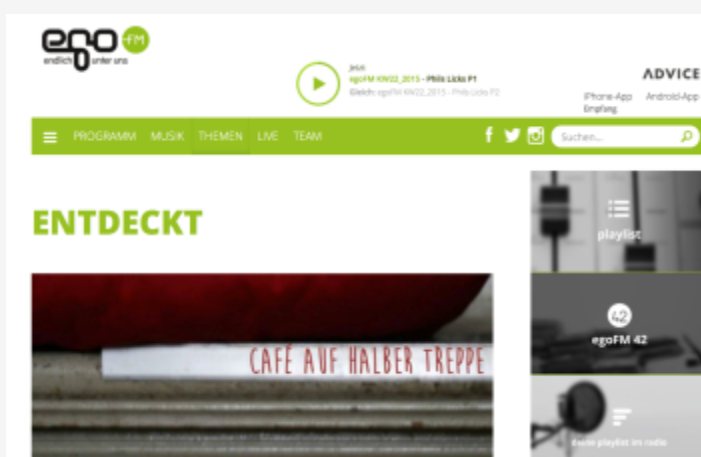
ego FM
endlich unter uns

Jetzt
egoFM KW22_2015 - Philis Licks P1
Gleich: egoFM KW22_2015 - Philis Licks P2

ADVICE
iPhone-App Empfang
Android-App

PROGRAMM MUSIK THEMEN LIVE TEAM

Suchen...

ENTDECKT

CAFÉ AUF HALBER TREPPE

playlist

42
egoFM 42

deine playlist im radio